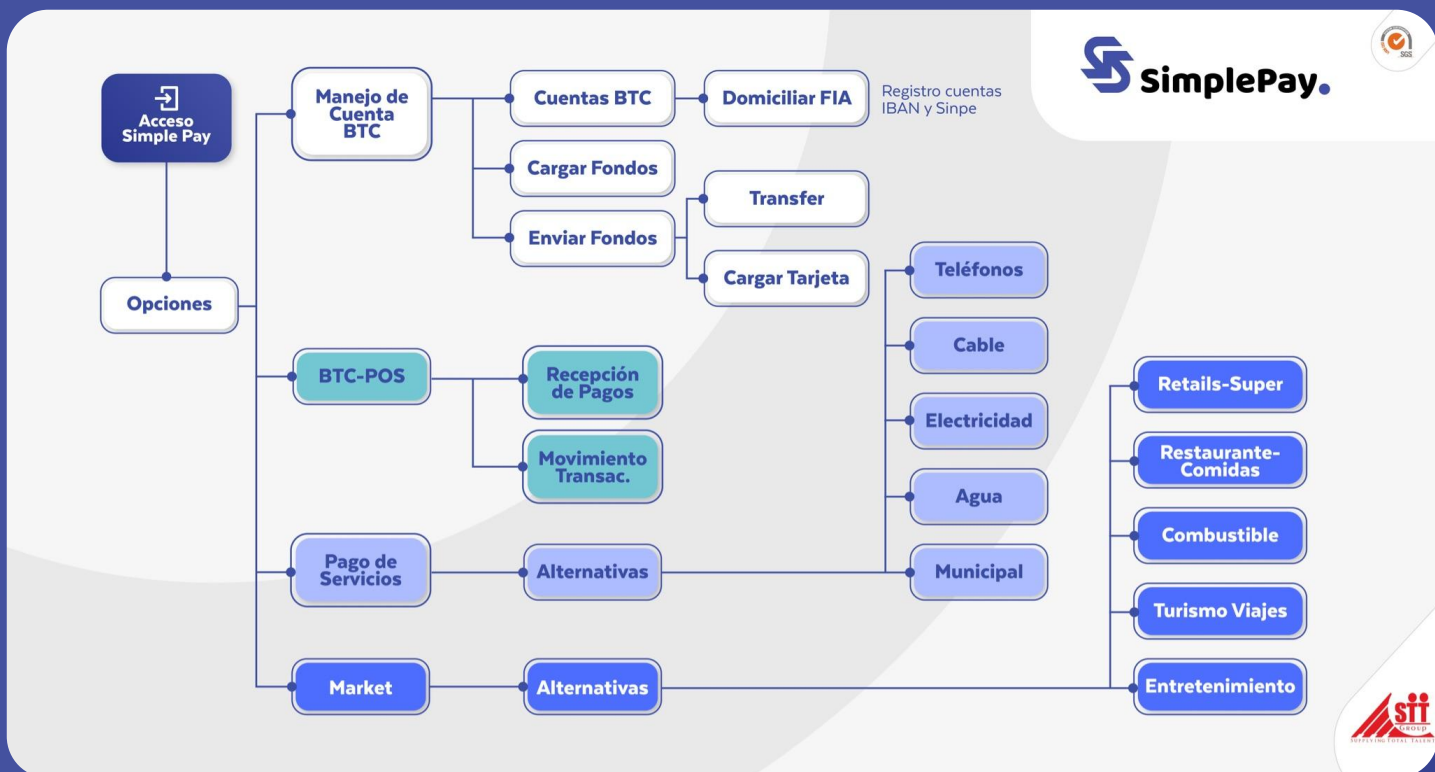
Acceso Simple Pay

Opciones

Manejo de Cuenta BTC

Cuentas BTC

Domiciliar FIA

Registro cuentas IBAN y Sinpe

Cargar Fondos

Enviar Fondos

Transfer

Cargar Tarjeta

BTC-POS

Recepción de Pagos

Movimiento Transac.

Pago de Servicios

Alternativas

Teléfonos

Cable

Electricidad

Agua

Municipal

Market

Alternativas

Retails-Super

Restaurante-Comidas

Combustible

Turismo Viajes

Entretenimiento

SimplePay.

SGS

sff Group
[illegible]